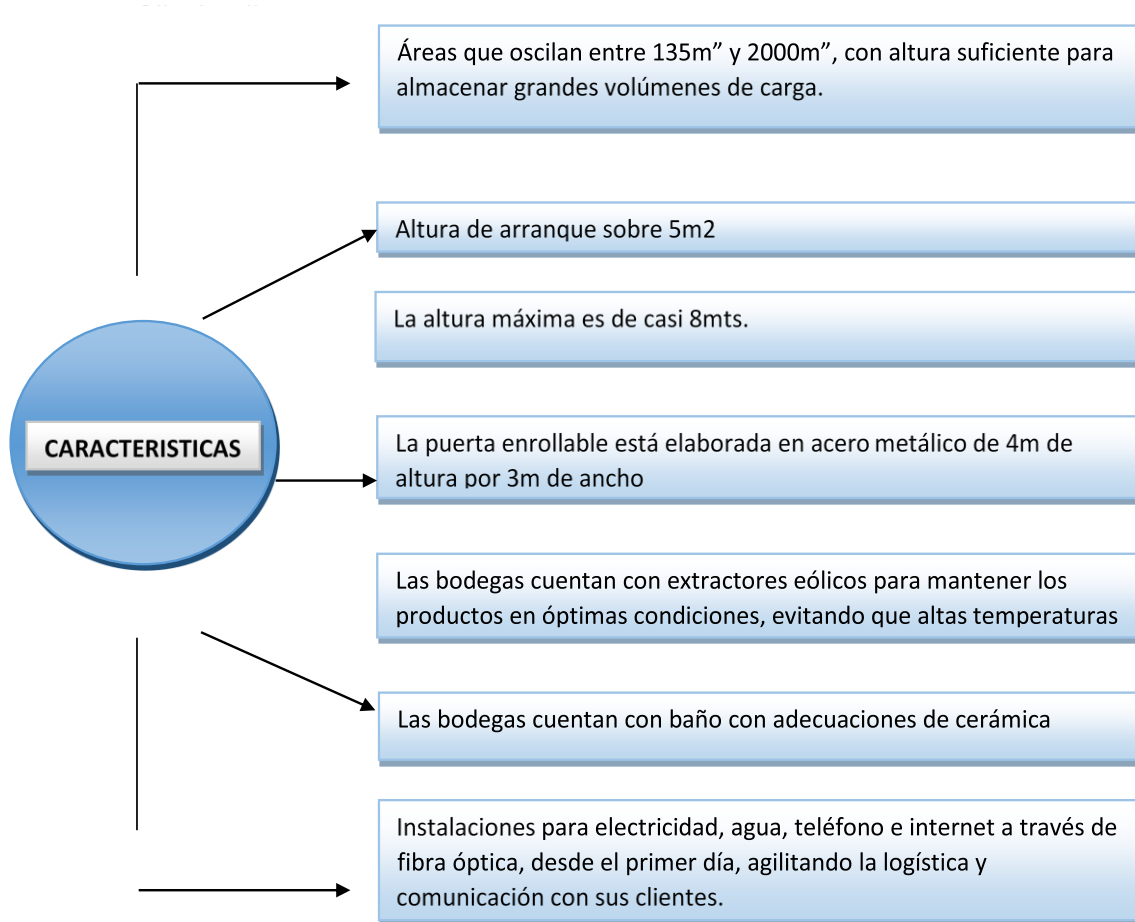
CARACTERISTICAS

Áreas que oscilan entre 135m” y 2000m”, con altura suficiente para almacenar grandes volúmenes de carga.

Altura de arranque sobre 5m2

La altura máxima es de casi 8mts.

La puerta enrollable está elaborada en acero metálico de 4m de altura por 3m de ancho

Las bodegas cuentan con extractores eólicos para mantener los productos en óptimas condiciones, evitando que altas temperaturas

Las bodegas cuentan con baño con adecuaciones de cerámica

Instalaciones para electricidad, agua, teléfono e internet a través de fibra óptica, desde el primer día, agilitando la logística y comunicación con sus clientes.